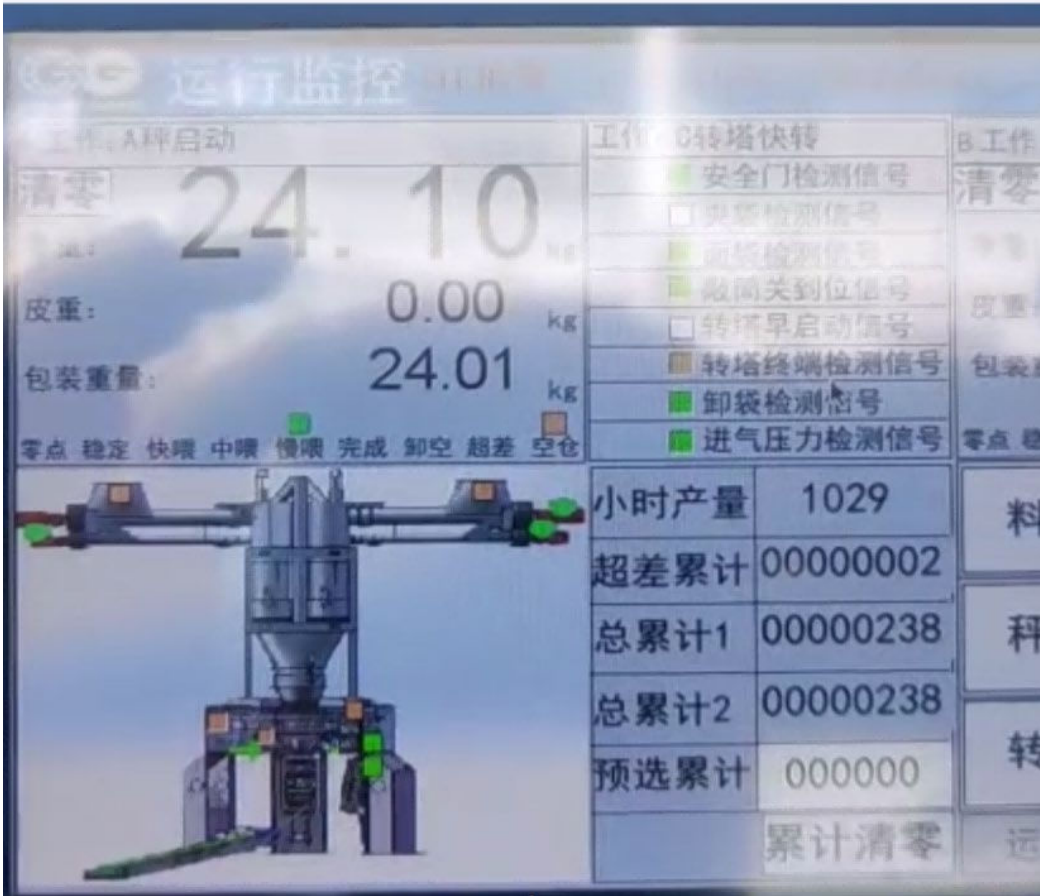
运行监控 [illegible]

工作:A秤启动
清零
24.10 kg
皮重: 0.00 kg
包装重量: 24.01 kg
零点 稳定 快喂 中喂 慢喂 完成 卸空 超差 空仓

工作:C转塔快转
安全门检测信号
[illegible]检测信号
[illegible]检测信号
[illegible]关到位信号
转塔早启动信号
转塔终端检测信号
卸袋检测信号
进气压力检测信号

| 小时产量 | 1029 |
|---|---|
| 超差累计 | 00000002 |
| 总累计1 | 00000238 |
| 总累计2 | 00000238 |
| 预选累计 | 000000 |
| | 累计清零 |

B.工作
清零
皮重
包装
零点
料
秤
转
运